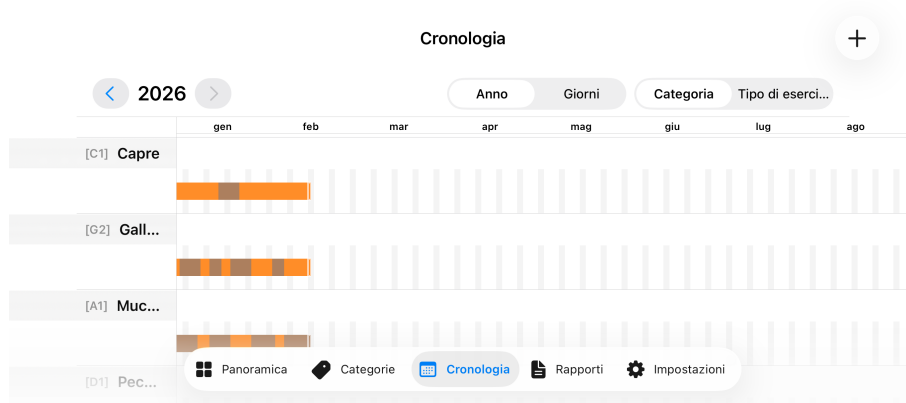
Cronologia

+

2026

Anno Giorni

Categoria Tipo di eserci...

gen feb mar apr mag giu lug ago

[C1] Capre

[G2] Gall...

[A1] Muc...

[D1] Pec...

Panoramica Categorie Cronologia Rapporti Impostazioni